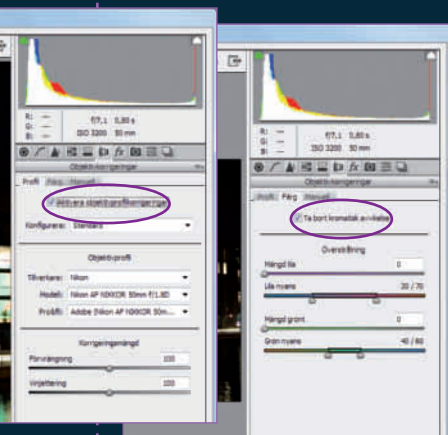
R: G: B:
f/7,1 0,80 s
ISO 3200 50 mm

Objektivkorrigeringar
Profil Färg Manuellt
Aktivera objektivprofilkorrigeringar
Konfigurera: Standard

Objektivprofil
Tillverkare: Nikon
Modell: Nikon AF NIKKOR 50mm f/1.8D
Profil: Adobe (Nikon AF NIKKOR 50m...

Korrigeringsmängd
Förvrängning 100
Vinjettering 100

R: G: B:
f/7,1 0,80 s
ISO 3200 50 mm

Objektivkorrigeringar
Profil Färg Manuellt
Ta bort kromatisk avvikelse

Överstrålning
Mängd lila 0
Lila nyans 30 / 70
Mängd grönt 0
Grön nyans 40 / 60